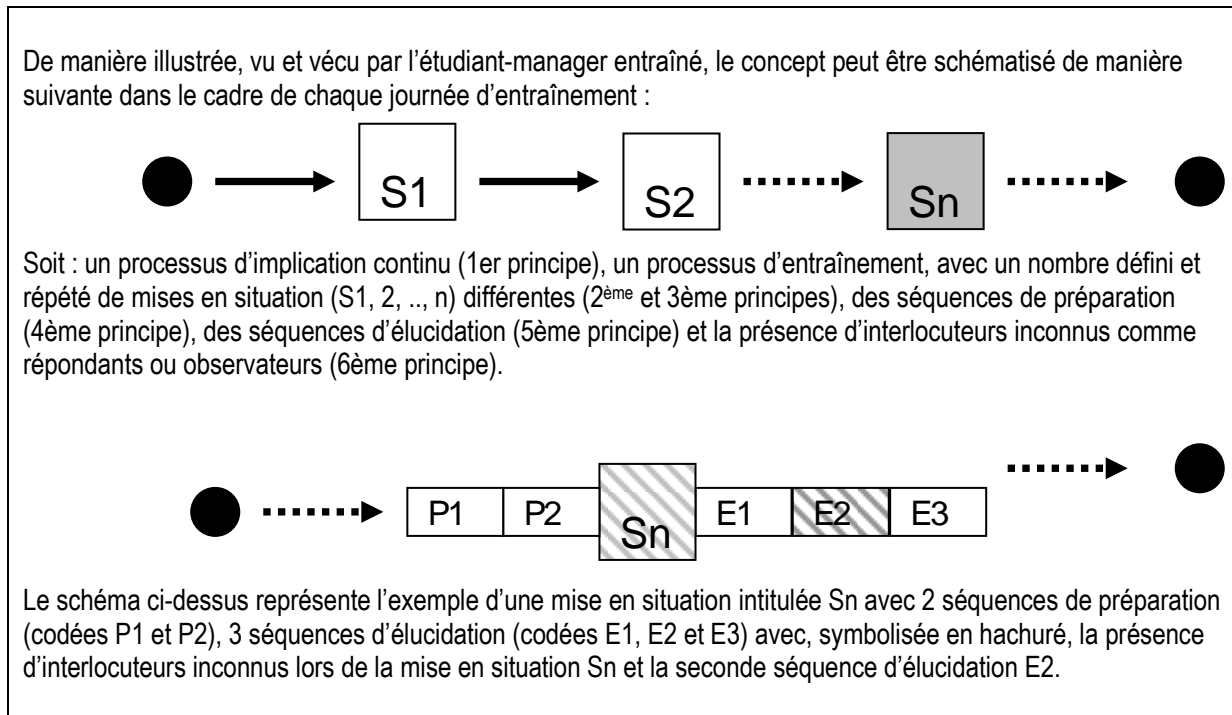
De manière illustrée, vu et vécu par l'étudiant-manager entraîné, le concept peut être schématisé de manière suivante dans le cadre de chaque journée d'entraînement :

S1

S2

Sn

Soit : un processus d'implication continu (1er principe), un processus d'entraînement, avec un nombre défini et répété de mises en situation (S1, 2, .., n) différentes (2$^{ème}$ et 3ème principes), des séquences de préparation (4ème principe), des séquences d'élucidation (5ème principe) et la présence d'interlocuteurs inconnus comme répondants ou observateurs (6ème principe).

P1

P2

Sn

E1

E2

E3

Le schéma ci-dessus représente l'exemple d'une mise en situation intitulée Sn avec 2 séquences de préparation (codées P1 et P2), 3 séquences d'élucidation (codées E1, E2 et E3) avec, symbolisée en hachuré, la présence d'interlocuteurs inconnus lors de la mise en situation Sn et la seconde séquence d'élucidation E2.